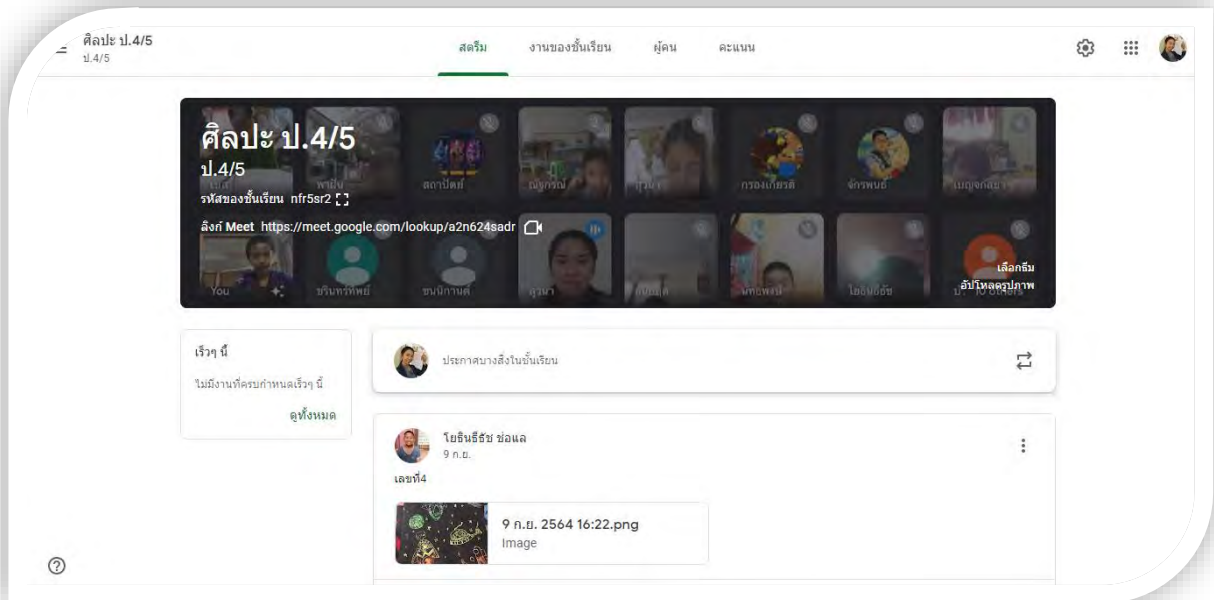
ศิลปะ ป.4/5
ป.4/5

สตรีม งานของชั้นเรียน ผู้คน คะแนน

ศิลปะ ป.4/5
ป.4/5
รหัสของชั้นเรียน nfr5sr2
ลิงก์ Meet https://meet.google.com/lookup/a2n624sadr

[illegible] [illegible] สถาปัตย์ ณัฐกรณ์ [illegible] กรองเกียรติ จักรพันธ์ เบญจภัสสร
You บริบูรณ์ทิพย์ ชนินาถ สุรนา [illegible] นกอพนธ์ โยธินธีธัช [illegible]

เลือกธีม
อัปโหลดรูปภาพ

เร็วๆ นี้
ไม่มีงานที่ครบกำหนดเร็วๆ นี้
ดูทั้งหมด

ประกาศบางสิ่งในชั้นเรียน

โยธินธีธัช ช่อแล
9 ก.ย.
เลขที่4

9 ก.ย. 2564 16:22.png
Image